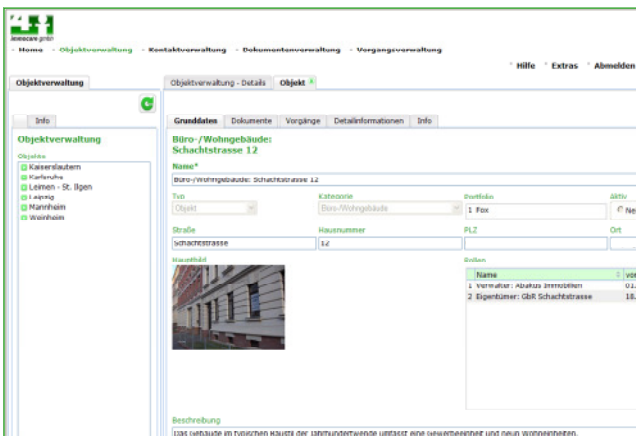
domocare gmbh

· Home · Objektverwaltung · Kontaktverwaltung · Dokumentenverwaltung · Vorgangsverwaltung

· Hilfe · Extras · Abmelden

Objektverwaltung

Info

Objektverwaltung

Objekte

Kaiserslautern
Karlsruhe
Leimen - St. Ilgen
Leipzig
Mannheim
Weinheim

Objektverwaltung - Details | Objekt

Grunddaten | Dokumente | Vorgänge | Detailinformationen | Info

Büro-/Wohngebäude: Schachtstrasse 12

Name*
Büro-/Wohngebäude: Schachtstrasse 12

Typ
Objekt

Kategorie
Büro-/Wohngebäude

Portfolio
1 Fox

Aktiv
Ne

Straße
Schachtstrasse

Hausnummer
12

PLZ

Ort

Hauptbild

Rollen

| Name | vo |
|---|---|
| 1 Verwalter: Abakus Immobilien | 01. |
| 2 Eigentümer: GbR Schachtstrasse | 18. |

Beschreibung
Das Gebäude im typischen Baustil der Jahrhundertwende umfasst eine Gewerbeeinheit und neun Wohneinheiten.